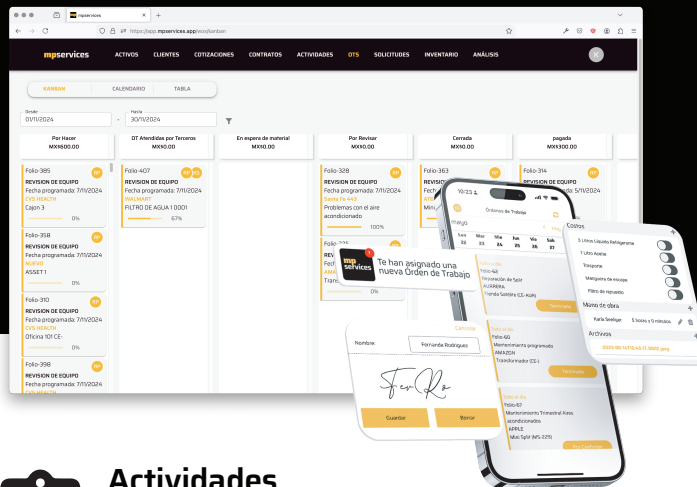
mpservices
https://app.mpservices.app/ots/kanban

mpservices ACTIVOS CLIENTES COTIZACIONES CONTRATOS ACTIVIDADES OTS SOLICITUDES INVENTARIO ANÁLISIS

KANBAN CALENDARIO TABLA

Desde 01/11/2024 - Hasta 30/11/2024

Por Hacer MX$1600.00
OT Atendidas por Terceros MX$0.00
En espera de material MX$0.00
Por Revisar MX$0.00
Cerrada MX$0.00
pagada MX$300.00

Folio-385
REVISION DE EQUIPO
Fecha programada: 7/11/2024
CVS HEALTH
Cajon 3
0%

Folio-358
REVISION DE EQUIPO
Fecha programada: 7/11/2024
NUEVO
ASSET 1
0%

Folio-310
REVISION DE EQUIPO
Fecha programada: 7/11/2024
CVS HEALTH
Oficina 101 CE-
0%

Folio-398
REVISION DE EQUIPO
Fecha programada: 7/11/2024
CVS HEALTH

Folio-407
REVISION DE EQUIPO
Fecha programada: 7/11/2024
WALMART
FILTRO DE AGUA 1 0001
67%

Folio-328
REVISION DE EQUIPO
Fecha programada: 7/11/2024
Santa Fe 443
Problemas con el aire acondicionado
100%

Folio-363
REVISION
Fech
Mini

Folio-314
REVISION DE EQUIPO
Fecha programada: 5/11/2024

10:23
Órdenes de Trabajo
mayo
lun 22 Mar 23 Mie 24 Jue 25 Vie 26 Sab 27
Folio-68
Reparación de Split
ALURRERA
Tiendo Soriana (CE-AGN)
Terminada
Folio-60
Mantenimiento programado
AMAZON
Transformador (CE-)
Terminada
Folio-57
Mantenimiento Trimestral Aires acondicionados
APPLE
Mini Split (MS-225)
Por Confirmar

mp services
Te han asignado una nueva Orden de Trabajo

Costos
5 Litros Líquido Refrigerante
1 Litro Aceite
Trasporte
Manguera de escape
Filtro de repuesto
Mano de obra
Karla Seeliger 5 horas y 0 minutos
Archivos
2024-05-16T15:43:11.566Z.jpeg

Cancelar
Nombre: Fernanda Rodriguez
Guardar Borrar

Actividades